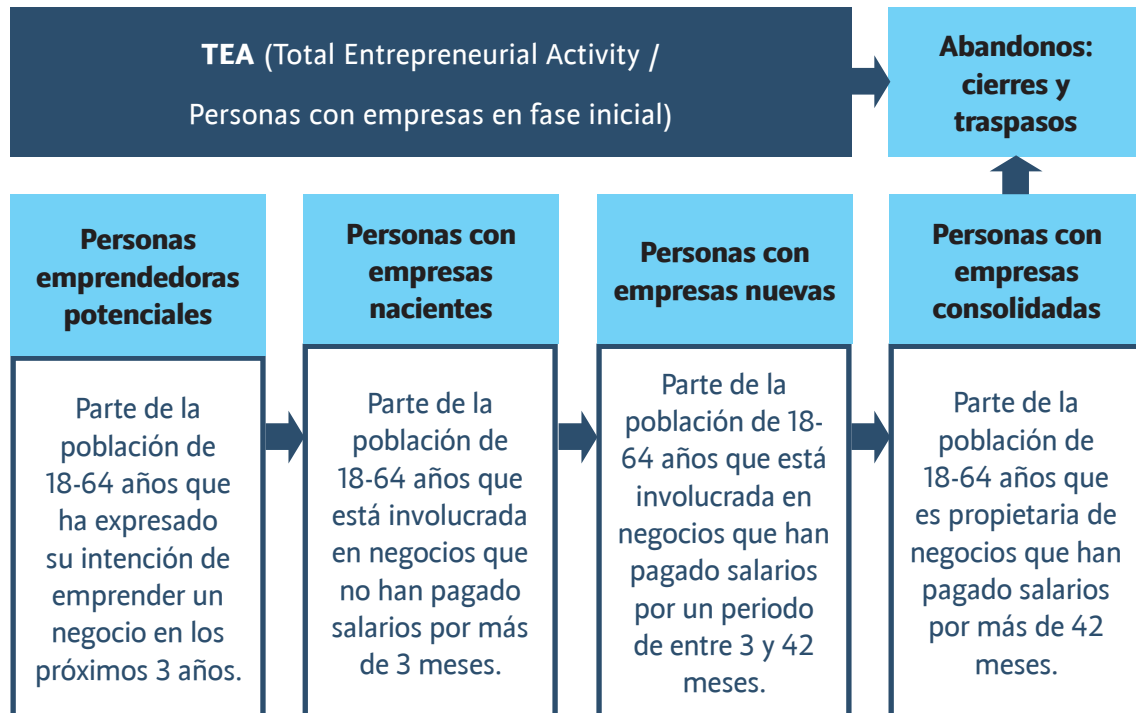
**TEA** (Total Entrepreneurial Activity / Personas con empresas en fase inicial)

**Abandonos: cierres y traspasos**

**Personas emprendedoras potenciales**

Parte de la población de 18-64 años que ha expresado su intención de emprender un negocio en los próximos 3 años.

**Personas con empresas nacientes**

Parte de la población de 18-64 años que está involucrada en negocios que no han pagado salarios por más de 3 meses.

**Personas con empresas nuevas**

Parte de la población de 18-64 años que está involucrada en negocios que han pagado salarios por un periodo de entre 3 y 42 meses.

**Personas con empresas consolidadas**

Parte de la población de 18-64 años que es propietaria de negocios que han pagado salarios por más de 42 meses.